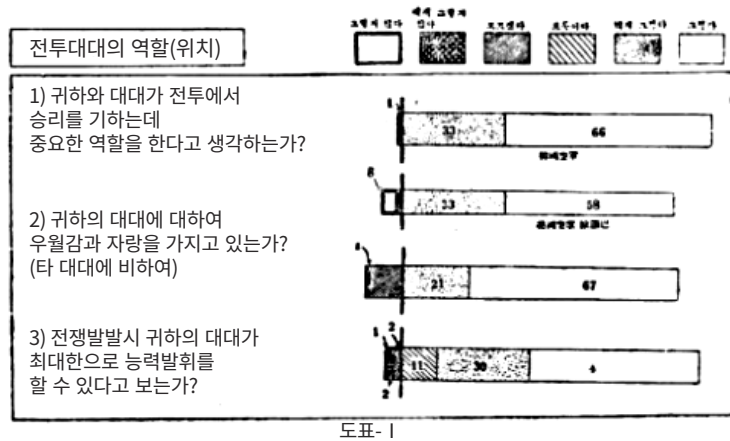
전투대대의 역할(위치)

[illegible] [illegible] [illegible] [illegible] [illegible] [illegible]

1) 귀하와 대대가 전투에서 승리를 기하는데 중요한 역할을 한다고 생각하는가?

1 33 66

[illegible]

2) 귀하의 대대에 대하여 우월감과 자랑을 가지고 있는가? (타 대대에 비하여)

8 33 58

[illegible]

4 21 67

3) 전쟁발발시 귀하의 대대가 최대한으로 능력발휘를 할 수 있다고 보는가?

1 2 11 30 4 2

도표- I